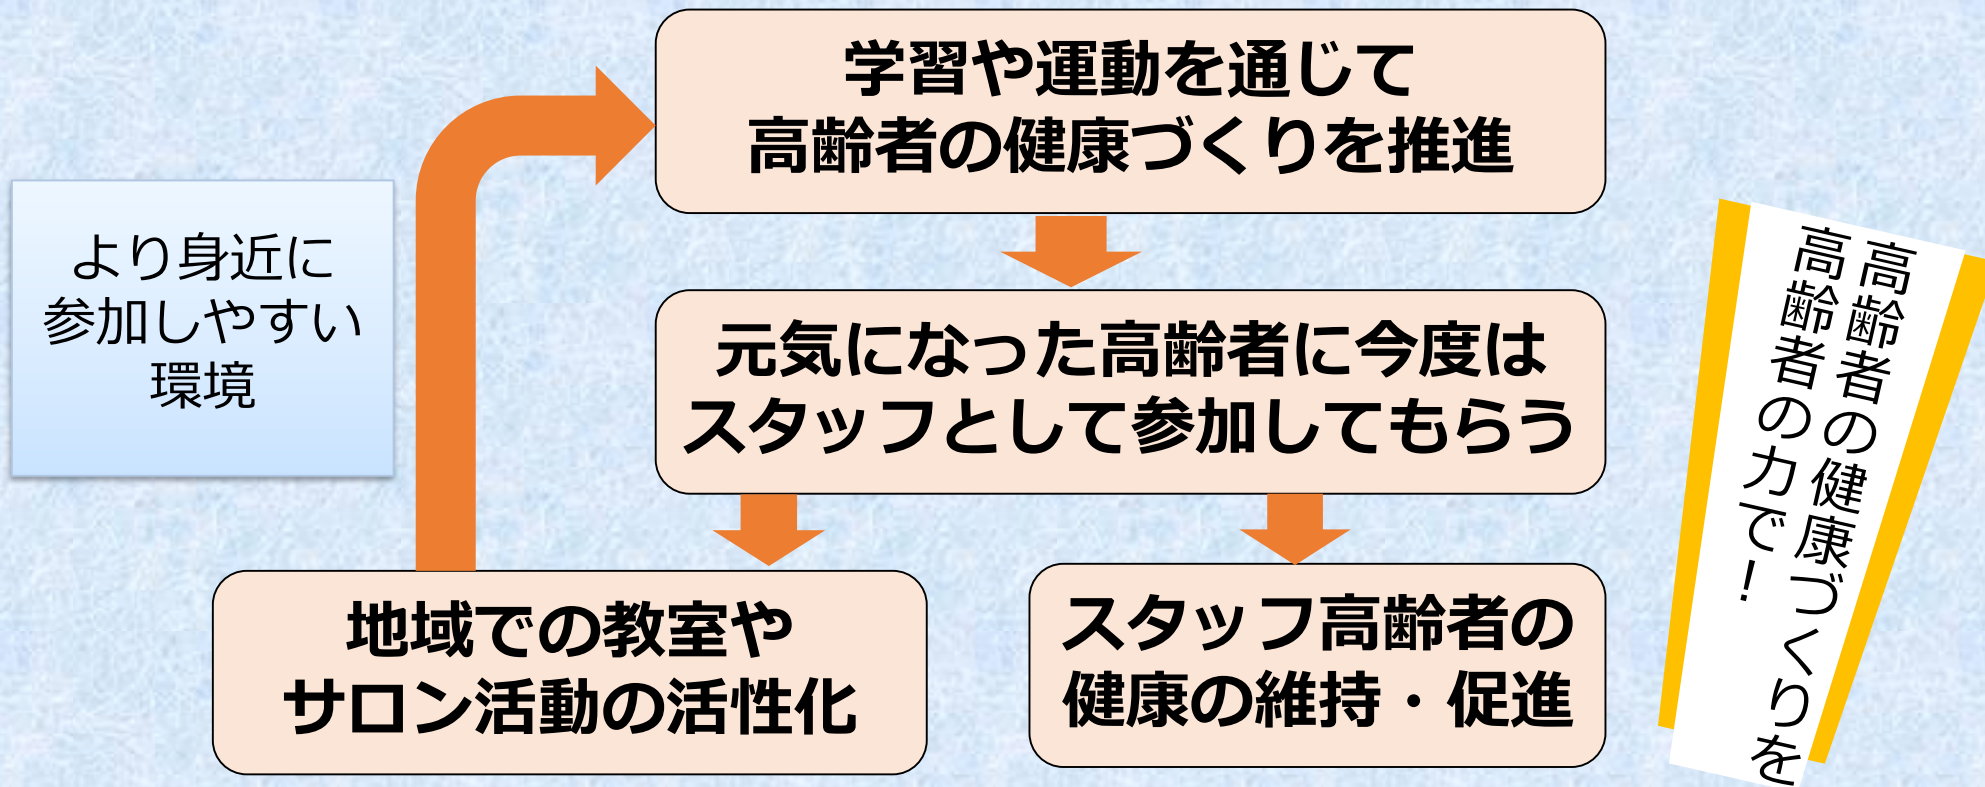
学習や運動を通じて
高齢者の健康づくりを推進

より身近に
参加しやすい
環境

元気になった高齢者に今度は
スタッフとして参加してもらう

地域での教室や
サロン活動の活性化

スタッフ高齢者の
健康の維持・促進

高齢者の健康づくりを
高齢者の力で！